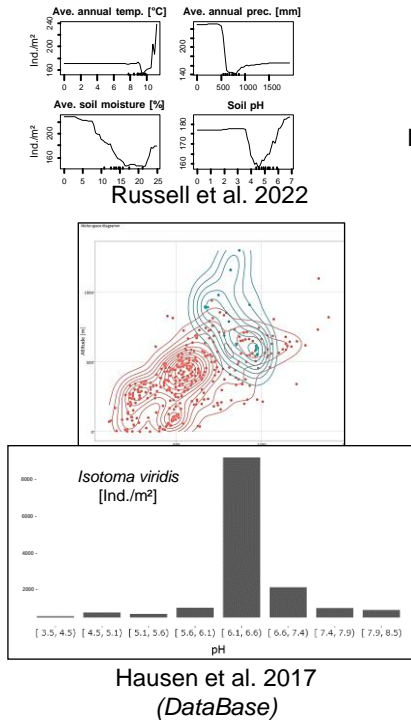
Ave. annual temp. [°C]
Ave. annual prec. [mm]
Ind./m²
240
200
160
0 2 4 6 8 10
200
140
0 500 1000 1500
Ave. soil moisture [%]
Soil pH
Ind./m²
200
160
0 5 10 15 20 25
180
170
160
2 3 4 5 6 7
Russell et al. 2022

Niche space diagram
Altitude [m]
1000
500
0

Isotoma viridis
[Ind./m²]
8000
6000
4000
2000
[3.5, 4.5) [4.5, 5.1) [5.1, 5.6) [5.6, 6.1) [6.1, 6.6) [6.6, 7.4) [7.4, 7.9) [7.9, 8.5)
pH

Hausen et al. 2017
(DataBase)